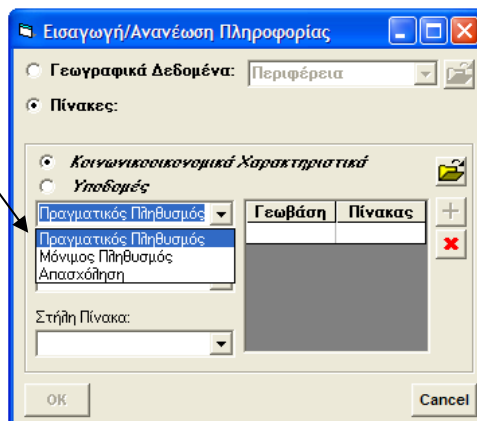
Εισαγωγή/Ανανέωση Πληροφορίας

Γεωγραφικά Δεδομένα: Περιφέρεια

Πίνακες:

Κοινωνικοοικονομικά Χαρακτηριστικά

Υποδομές

Πραγματικός Πληθυσμός

Πραγματικός Πληθυσμός
Μόνιμος Πληθυσμός
Απασχόληση

| Γεωβάση | Πίνακας |
|---|---|
| | |

Στήλη Πίνακα:

OK

Cancel